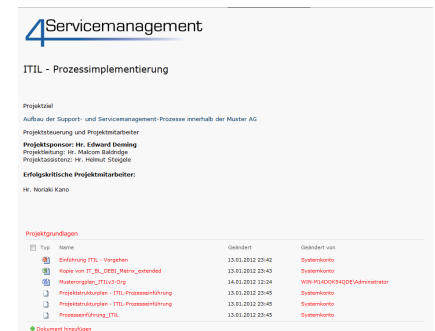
4Servicemanagement

ITIL - Prozessimplementierung

Projektziel

Aufbau der Support- und Servicemanagement-Prozesse innerhalb der Muster AG

Projektsteuerung und Projektmitarbeiter

Projektsponsor: Hr. Edward Deming
Projektleitung: Hr. Malcom Baldridge
Projektassistenz: Hr. Helmut Steigele

Erfolgskritische Projektmitarbeiter:

Hr. Noriaki Kano

Projektgrundlagen

| Typ | Name | Geändert | Geändert von |
|---|---|---|---|
| | Einführung ITIL - Vorgehen | 13.01.2012 23:42 | Systemkonto |
| | Kopie von IT_BL_DEBI_Matrix_extended | 13.01.2012 23:43 | Systemkonto |
| | Musterorgplan_ITILv3-Org | 14.01.2012 12:24 | WIN-M14DOK54QDE\Administrator |
| | Projektstrukturplan - ITIL-Prozesseinführung | 13.01.2012 23:45 | Systemkonto |
| | Projektstrukturplan - ITIL-Prozesseinführung | 13.01.2012 23:45 | Systemkonto |
| | Prozesseinführung_ITIL | 13.01.2012 23:45 | Systemkonto |

Dokument hinzufügen